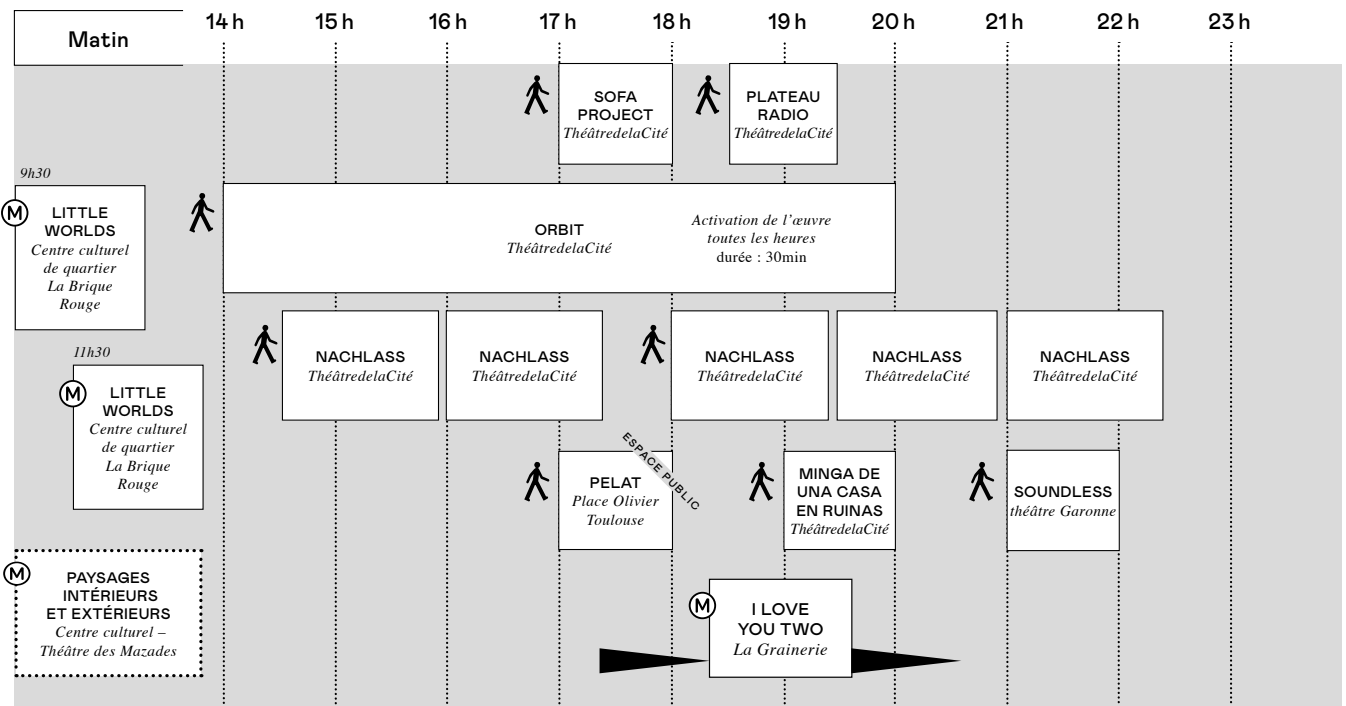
Matin

14 h 15 h 16 h 17 h 18 h 19 h 20 h 21 h 22 h 23 h

SOFA PROJECT
*ThéâtredelaCité*

PLATEAU RADIO
*ThéâtredelaCité*

*9h30*

Ⓜ LITTLE WORLDS
*Centre culturel de quartier La Brique Rouge*

ORBIT
*ThéâtredelaCité*

*Activation de l'œuvre toutes les heures*
durée : 30min

*11h30*

Ⓜ LITTLE WORLDS
*Centre culturel de quartier La Brique Rouge*

NACHLASS
*ThéâtredelaCité*

NACHLASS
*ThéâtredelaCité*

NACHLASS
*ThéâtredelaCité*

NACHLASS
*ThéâtredelaCité*

NACHLASS
*ThéâtredelaCité*

ESPACE PUBLIC

PELAT
*Place Olivier Toulouse*

MINGA DE UNA CASA EN RUINAS
*ThéâtredelaCité*

SOUNDLESS
*théâtre Garonne*

Ⓜ PAYSAGES INTÉRIEURS ET EXTÉRIEURS
*Centre culturel – Théâtre des Mazades*

Ⓜ I LOVE YOU TWO
*La Grainerie*